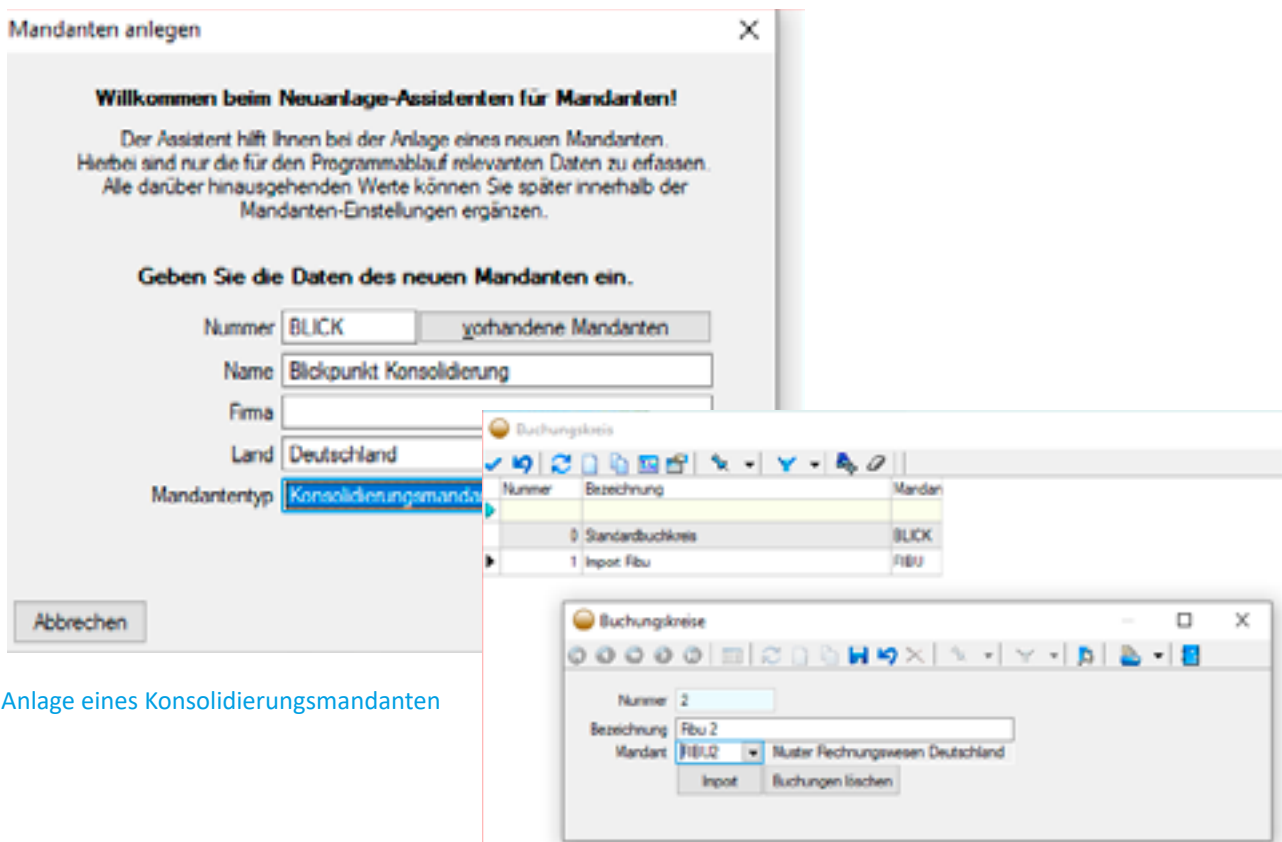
Mandanten anlegen

Willkommen beim Neuanlage-Assistenten für Mandanten!

Der Assistent hilft Ihnen bei der Anlage eines neuen Mandanten. Hierbei sind nur die für den Programmablauf relevanten Daten zu erfassen. Alle darüber hinausgehenden Werte können Sie später innerhalb der Mandanten-Einstellungen ergänzen.

Geben Sie die Daten des neuen Mandanten ein.

Nummer BLICK vorhandene Mandanten
Name Blickpunkt Konsolidierung
Firma
Land Deutschland
Mandantentyp Konsolidierungsmanda

Abbrechen

Anlage eines Konsolidierungsmandanten

Buchungskreis

| Nummer | Bezeichnung | Mandan |
|---|---|---|
| | | |
| 0 | Standardbuchkreis | BLICK |
| 1 | Import Fibu | FIBU |

Buchungskreise

Nummer 2
Bezeichnung Fibu 2
Mandant FIBU2 Muster Rechnungswesen Deutschland
Import Buchungen löschen